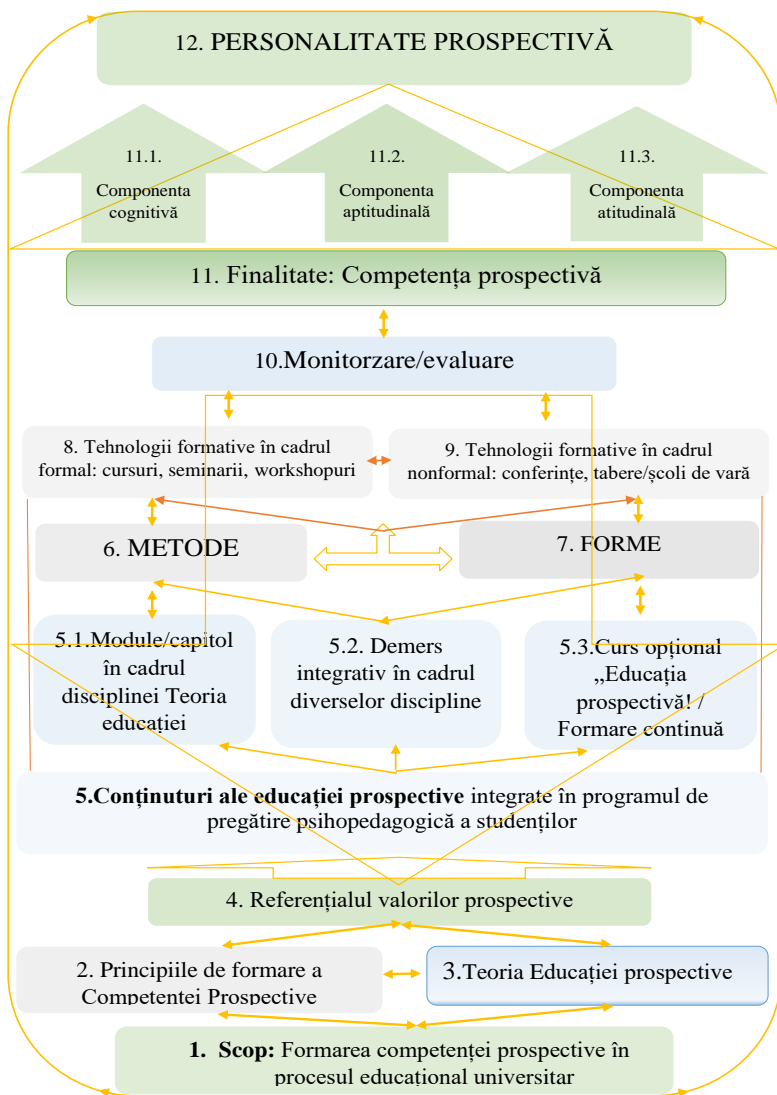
12. PERSONALITATE PROSPECTIVĂ

11.1. Componenta cognitivă

11.2. Componenta aptitudinală

11.3. Componenta atitudinală

11. Finalitate: Competența prospectivă

10.Monitorzare/evaluare

8. Tehnologii formative în cadrul formal: cursuri, seminarii, workshopuri

9. Tehnologii formative în cadrul nonformal: conferințe, tabere/școli de vară

6. METODE

7. FORME

5.1.Module/capitol în cadrul disciplinei Teoria educației

5.2. Demers integrativ în cadrul diverselor discipline

5.3.Curs opțional „Educația prospectivă" / Formare continuă

**5.Conținuturi ale educației prospective** integrate în programul de pregătire psihopedagogică a studenților

4. Referențialul valorilor prospective

2. Principiile de formare a Competentei Prospective

3.Teoria Educației prospective

**1. Scop:** Formarea competenței prospective în procesul educațional universitar